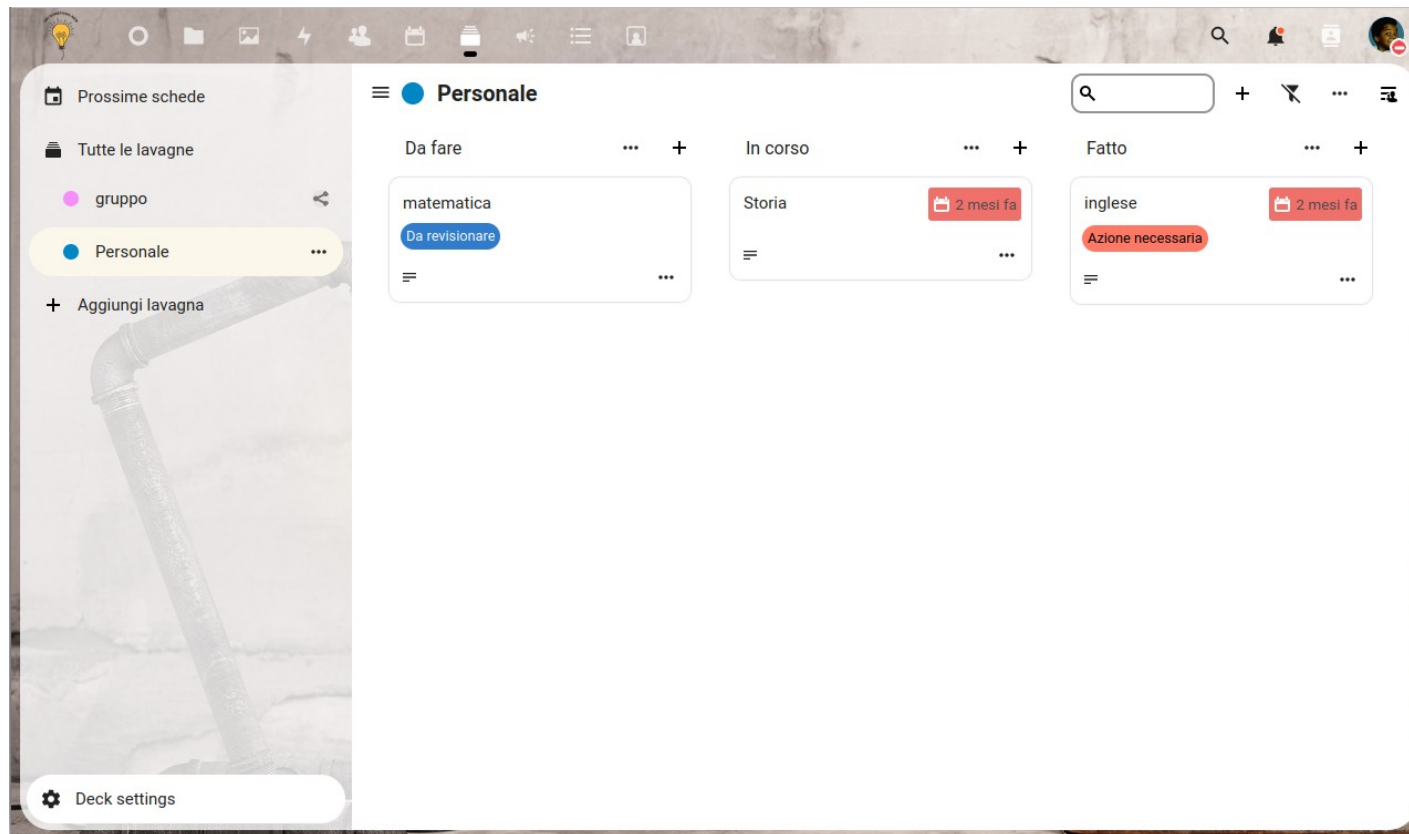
Prossime schede

Tutte le lavagne

gruppo

Personale

Aggiungi lavagna

Deck settings

Personale

Da fare

matematica

Da revisionare

In corso

Storia

2 mesi fa

Fatto

inglese

2 mesi fa

Azione necessaria